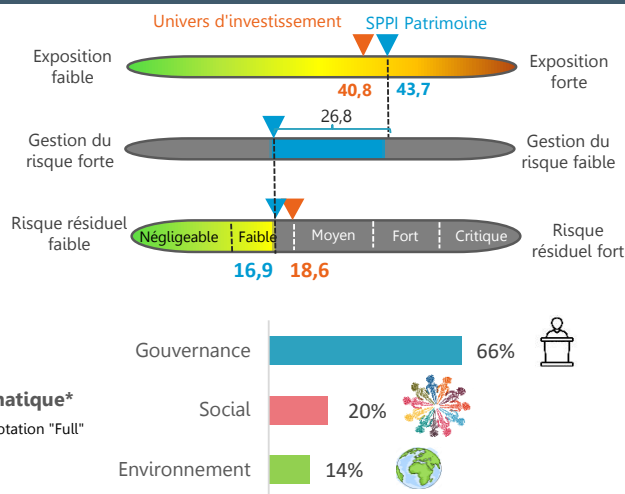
Univers d'investissement
SPPI Patrimoine

Exposition faible
40,8
43,7
Exposition forte

Gestion du risque forte
26,8
Gestion du risque faible

Risque résiduel faible
Négligeable
Faible
Moyen
Fort
Critique
Risque résiduel fort
16,9
18,6

matique*
otation "Full"

Gouvernance
66%
Social
20%
Environnement
14%